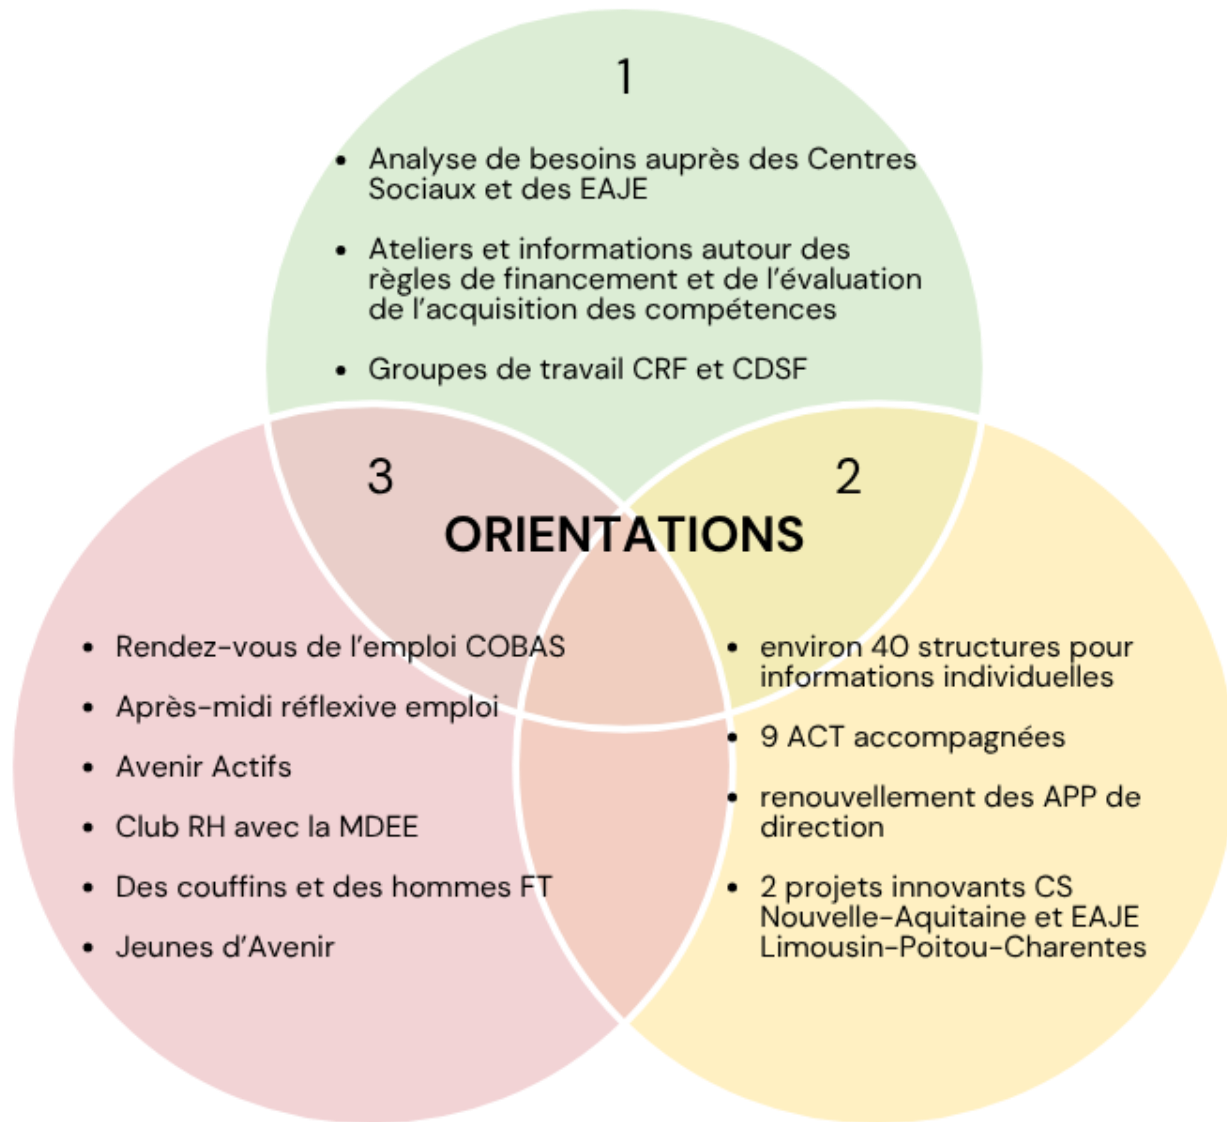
1

- Analyse de besoins auprès des Centres Sociaux et des EAJE
- Ateliers et informations autour des règles de financement et de l'évaluation de l'acquisition des compétences
- Groupes de travail CRF et CDSF

3

2

ORIENTATIONS

- Rendez-vous de l'emploi COBAS
- Après-midi réflexive emploi
- Avenir Actifs
- Club RH avec la MDEE
- Des couffins et des hommes FT
- Jeunes d'Avenir

- environ 40 structures pour informations individuelles
- 9 ACT accompagnées
- renouvellement des APP de direction
- 2 projets innovants CS Nouvelle-Aquitaine et EAJE Limousin-Poitou-Charentes